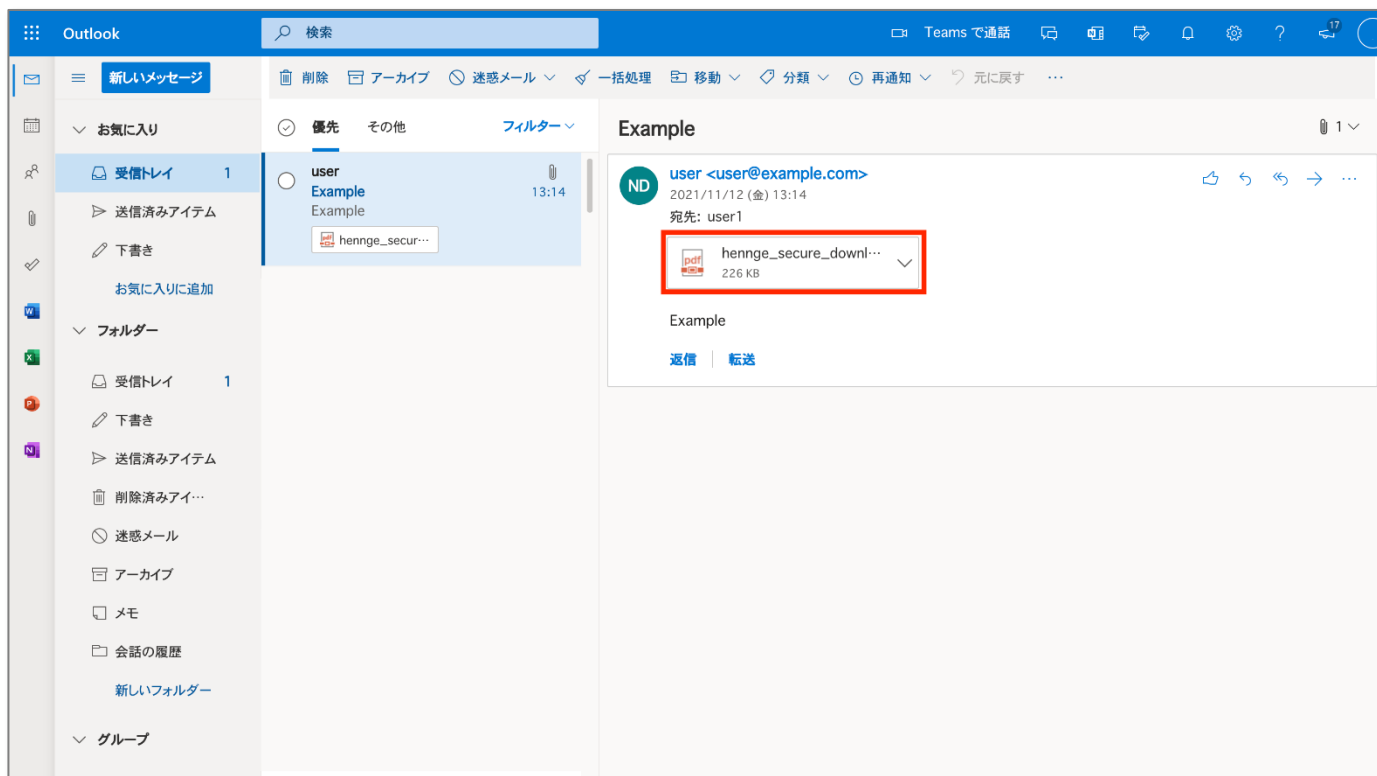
Outlook
検索
Teams で通話
17

新しいメッセージ
削除 アーカイブ 迷惑メール 一括処理 移動 分類 再通知 元に戻す ···

お気に入り
受信トレイ 1
送信済みアイテム
下書き
お気に入りに追加
フォルダー
受信トレイ 1
下書き
送信済みアイテム
削除済みアイ···
迷惑メール
アーカイブ
メモ
会話の履歴
新しいフォルダー
グループ

優先 その他 フィルター
user
Example
Example
13:14
hennge_secur···

Example
1
ND
user <user@example.com>
2021/11/12 (金) 13:14
宛先: user1
hennge_secure_downl···
226 KB
Example
返信 | 転送